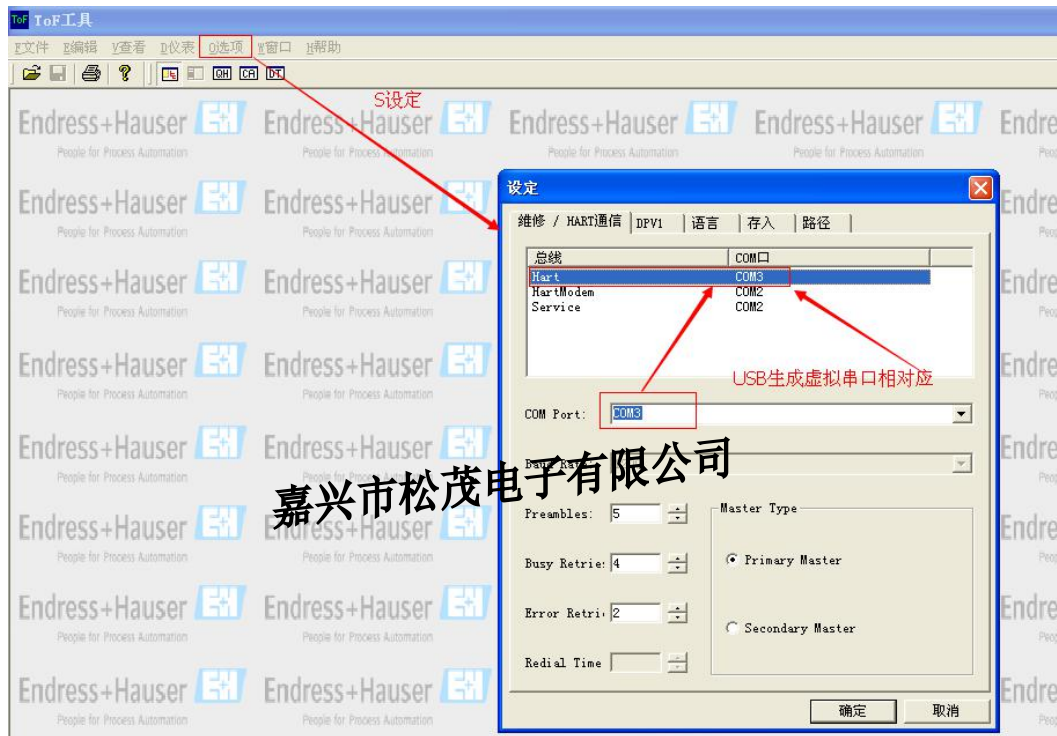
ToF工具

F文件 E编辑 V查看 D仪表 O选项 W窗口 H帮助

S设定

Endress+Hauser
People for Process Automation

设定

维修 / HART通信 | DPV1 | 语言 | 存入 | 路径

| 总线 | COM口 |
|---|---|
| Hart | COM3 |
| HartModem | COM2 |
| Service | COM2 |

USB生成虚拟串口相对应

COM Port: COM3

Baud Rate

嘉兴市松茂电子有限公司

Preambles: 5

Busy Retrie: 4

Error Retri: 2

Redial Time

Master Type

Primary Master

Secondary Master

确定 取消